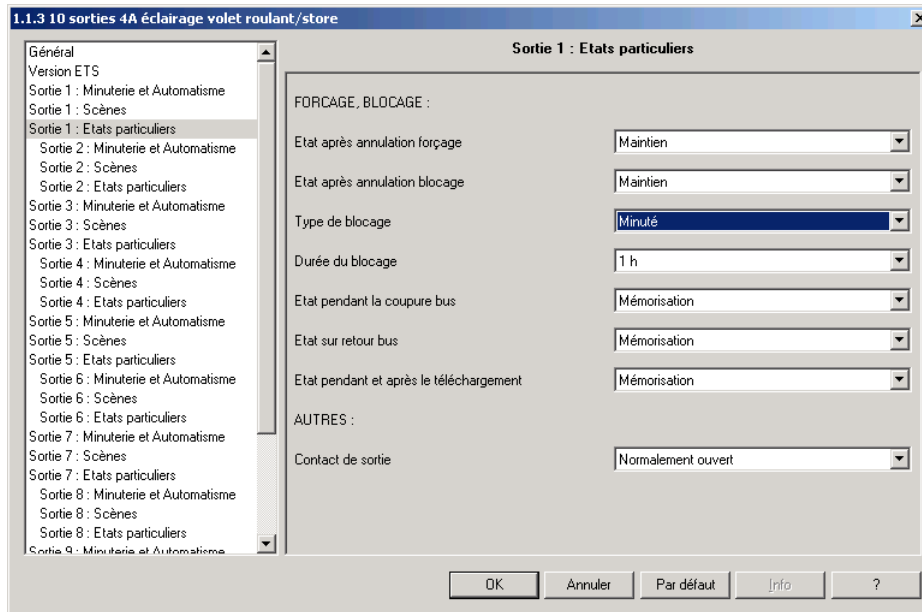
1.1.3 10 sorties 4A éclairage volet roulant/store

Général
Version ETS
Sortie 1 : Minuterie et Automatisme
Sortie 1 : Scènes
Sortie 1 : Etats particuliers
Sortie 2 : Minuterie et Automatisme
Sortie 2 : Scènes
Sortie 2 : Etats particuliers
Sortie 3 : Minuterie et Automatisme
Sortie 3 : Scènes
Sortie 3 : Etats particuliers
Sortie 4 : Minuterie et Automatisme
Sortie 4 : Scènes
Sortie 4 : Etats particuliers
Sortie 5 : Minuterie et Automatisme
Sortie 5 : Scènes
Sortie 5 : Etats particuliers
Sortie 6 : Minuterie et Automatisme
Sortie 6 : Scènes
Sortie 6 : Etats particuliers
Sortie 7 : Minuterie et Automatisme
Sortie 7 : Scènes
Sortie 7 : Etats particuliers
Sortie 8 : Minuterie et Automatisme
Sortie 8 : Scènes
Sortie 8 : Etats particuliers
Sortie 9 : Minuterie et Automatisme

Sortie 1 : Etats particuliers

FORCAGE, BLOCAGE :

Etat après annulation forçage | Maintien

Etat après annulation blocage | Maintien

Type de blocage | Minuté

Durée du blocage | 1 h

Etat pendant la coupure bus | Mémorisation

Etat sur retour bus | Mémorisation

Etat pendant et après le téléchargement | Mémorisation

AUTRES :

Contact de sortie | Normalement ouvert

OK | Annuler | Par défaut | Info | ?